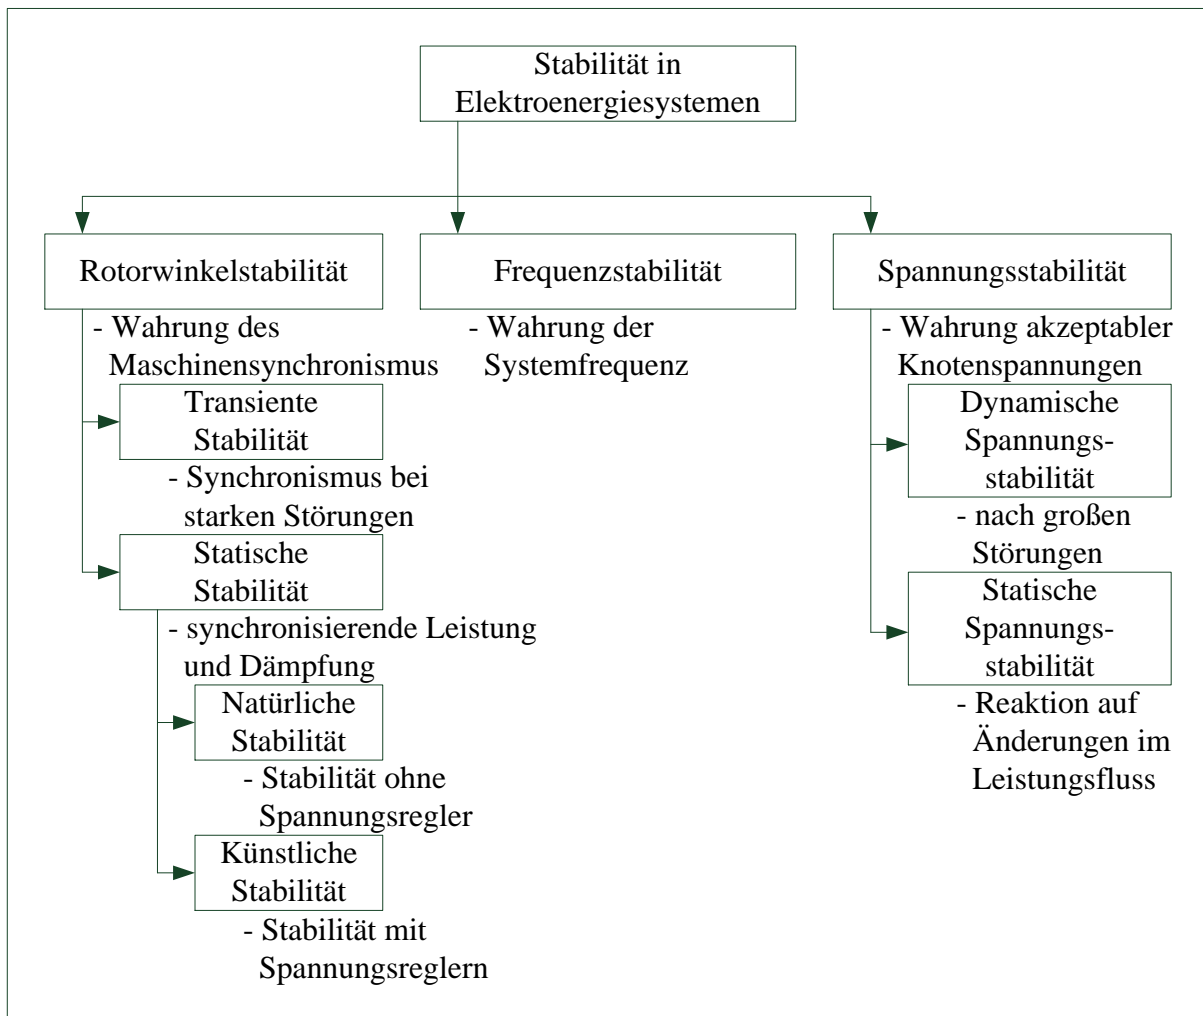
Stabilität in Elektroenergiesystemen

Rotorwinkelstabilität

- Wahrung des Maschinensynchronismus

Transiente Stabilität

- Synchronismus bei starken Störungen

Statische Stabilität

- synchronisierende Leistung und Dämpfung

Natürliche Stabilität

- Stabilität ohne Spannungsregler

Künstliche Stabilität

- Stabilität mit Spannungsreglern

Frequenzstabilität

- Wahrung der Systemfrequenz

Spannungsstabilität

- Wahrung akzeptabler Knotenspannungen

Dynamische Spannungsstabilität

- nach großen Störungen

Statische Spannungsstabilität

- Reaktion auf Änderungen im Leistungsfluss